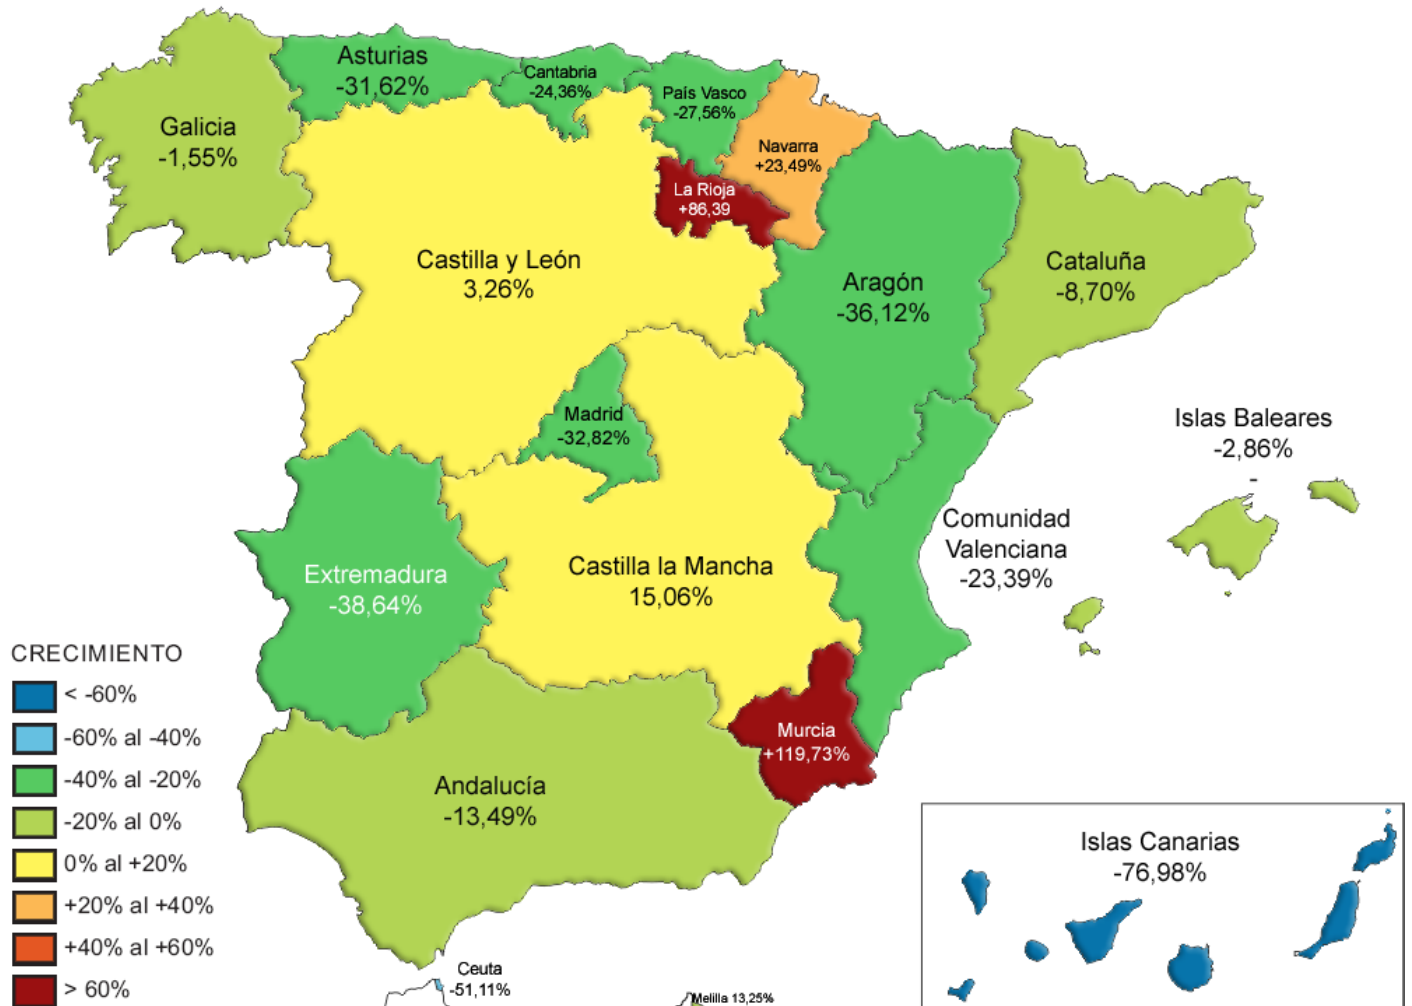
Asturias
-31,62%

Cantabria
-24,36%

País Vasco
-27,56%

Galicia
-1,55%

Navarra
+23,49%

La Rioja
+86,39

Castilla y León
3,26%

Aragón
-36,12%

Cataluña
-8,70%

Madrid
-32,82%

Islas Baleares
-2,86%

Comunidad Valenciana
-23,39%

Extremadura
-38,64%

Castilla la Mancha
15,06%

CRECIMIENTO
< -60%
-60% al -40%
-40% al -20%
-20% al 0%
0% al +20%
+20% al +40%
+40% al +60%
> 60%

Murcia
+119,73%

Andalucía
-13,49%

Islas Canarias
-76,98%

Ceuta
-51,11%

Melilla 13,25%